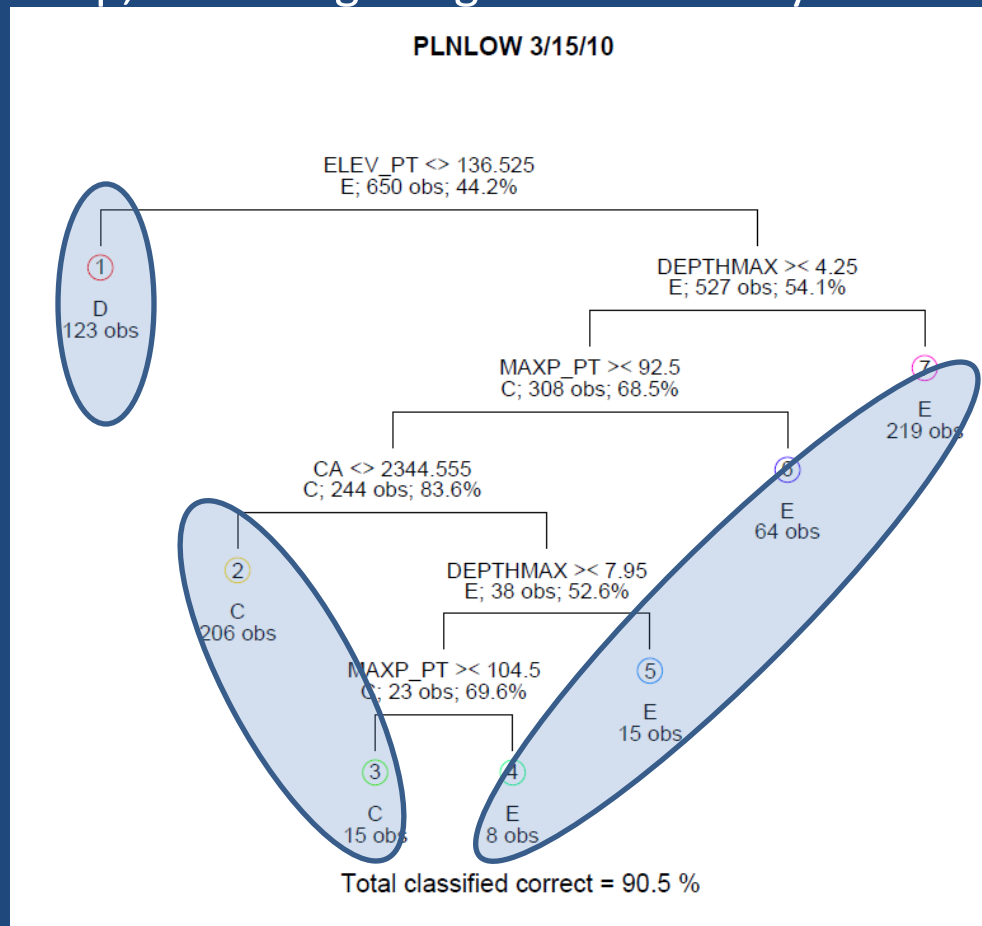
PLNLOW 3/15/10

ELEV_PT <> 136.525
E; 650 obs; 44.2%

1
D
123 obs

DEPTHMAX >< 4.25
E; 527 obs; 54.1%

MAXP_PT >< 92.5
C; 308 obs; 68.5%

7
E
219 obs

CA <> 2344.555
C; 244 obs; 83.6%

6
E
64 obs

2
C
206 obs

DEPTHMAX >< 7.95
E; 38 obs; 52.6%

MAXP_PT >< 104.5
C; 23 obs; 69.6%

5
E
15 obs

3
C
15 obs

4
E
8 obs

Total classified correct = 90.5 %